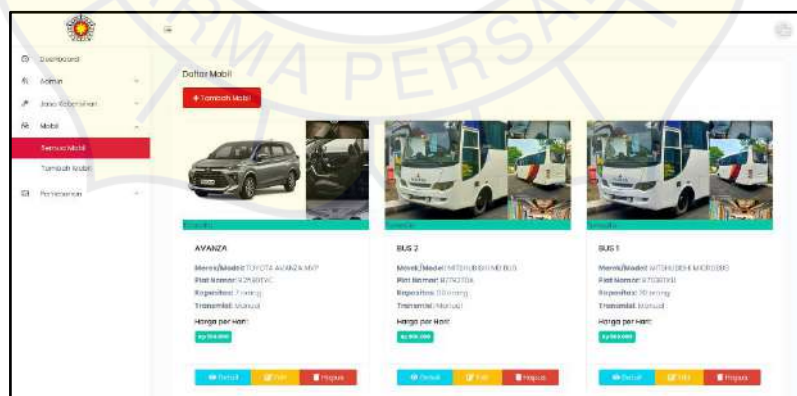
Dashboard
Admin
Jasa Kebersihan
Mobil
Semua Mobil
Tambah Mobil
Pemesanan

Daftar Mobil
+ Tambah Mobil

Tersedia
AVANZA
Merek/Model: TOYOTA AVANZA MVP
Plat Nomor: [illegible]
Kapasitas: 7 orang
Transmisi: Manual
Harga per Hari:
Rp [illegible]
Detail Edit Hapus

Tersedia
BUS 2
Merek/Model: MITSUBISHI MD BUS
Plat Nomor: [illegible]
Kapasitas: 30 orang
Transmisi: Manual
Harga per Hari:
Rp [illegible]
Detail Edit Hapus

Tersedia
BUS 1
Merek/Model: MITSUBISHI MICROBUS
Plat Nomor: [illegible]
Kapasitas: 30 orang
Transmisi: Manual
Harga per Hari:
Rp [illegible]
Detail Edit Hapus